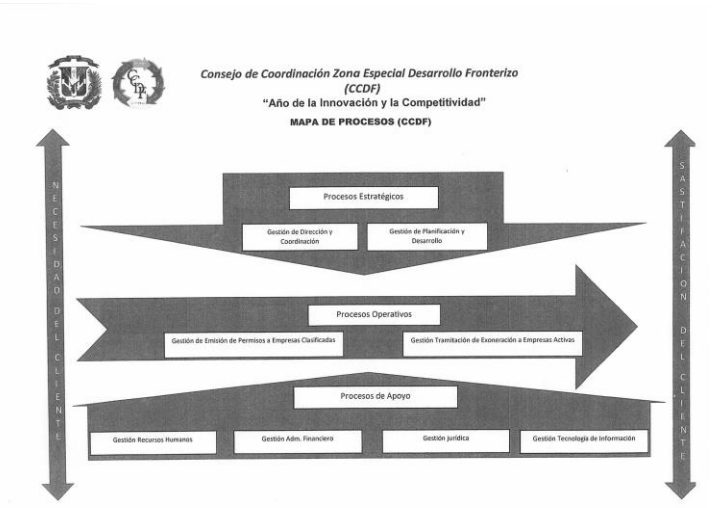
Consejo de Coordinación Zona Especial Desarrollo Fronterizo
(CCDF)
"Año de la Innovación y la Competitividad"
MAPA DE PROCESOS (CCDF)

NECESIDAD DEL CLIENTE

Procesos Estratégicos

Gestión de Dirección y Coordinación

Gestión de Planificación y Desarrollo

Procesos Operativos

Gestión de Emisión de Permisos a Empresas Clasificadas

Gestión Tramitación de Exoneración a Empresas Activas

Procesos de Apoyo

Gestión Recursos Humanos

Gestión Adm. Financiero

Gestión Jurídica

Gestión Tecnología de Información

SASTIFACION DEL CLIENTE